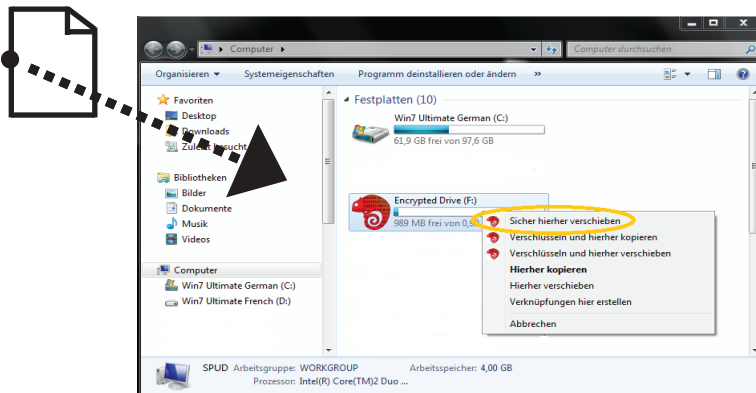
Computer ▸

Computer durchsuchen

Organisieren ▾ Systemeigenschaften Programm deinstallieren oder ändern »

Favoriten
Desktop
Downloads
Zuletzt besucht

Bibliotheken
Bilder
Dokumente
Musik
Videos

Computer
Win7 Ultimate German (C:)
Win7 Ultimate French (D:)

Festplatten (10)

Win7 Ultimate German (C:)
61,9 GB frei von 97,6 GB

Encrypted Drive (F:)
989 MB frei von 0,9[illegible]

Sicher hierher verschieben
Verschlüsseln und hierher kopieren
Verschlüsseln und hierher verschieben
Hierher kopieren
Hierher verschieben
Verknüpfungen hier erstellen
Abbrechen

SPUD Arbeitsgruppe: WORKGROUP Arbeitsspeicher: 4,00 GB
Prozessor: Intel(R) Core(TM)2 Duo ...